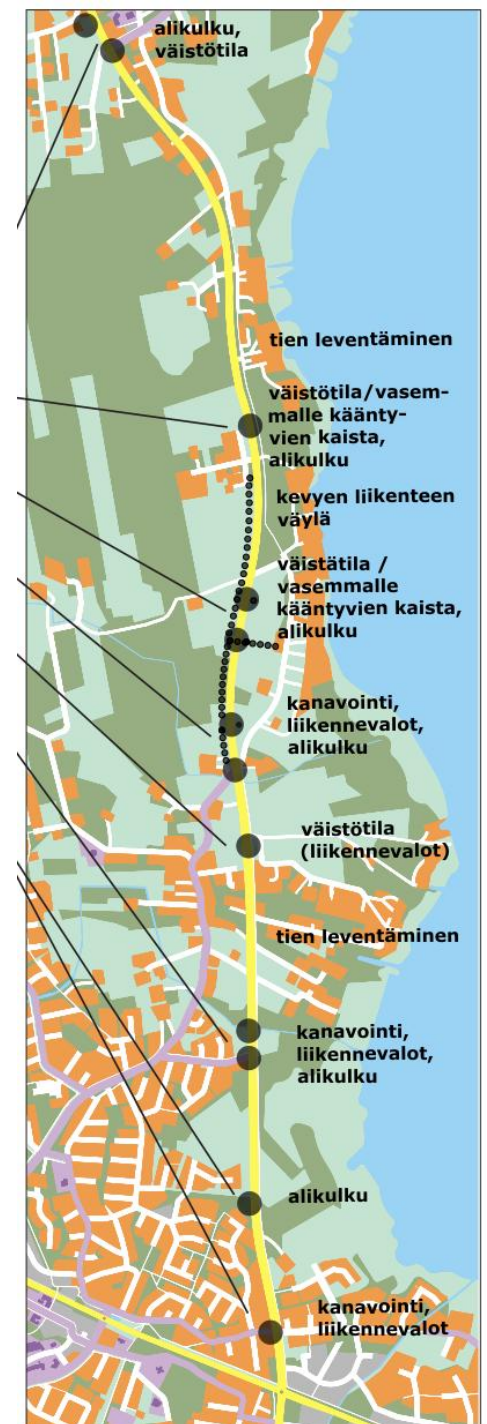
alikulku, väistötila

tien leventäminen

väistötila/vasemmalle kääntyvien kaista, alikulku

kevyen liikenteen väylä

väistätila / vasemmalle kääntyvien kaista, alikulku

kanavointi, liikennevalot, alikulku

väistötila (liikennevalot)

tien leventäminen

kanavointi, liikennevalot, alikulku

alikulku

kanavointi, liikennevalot